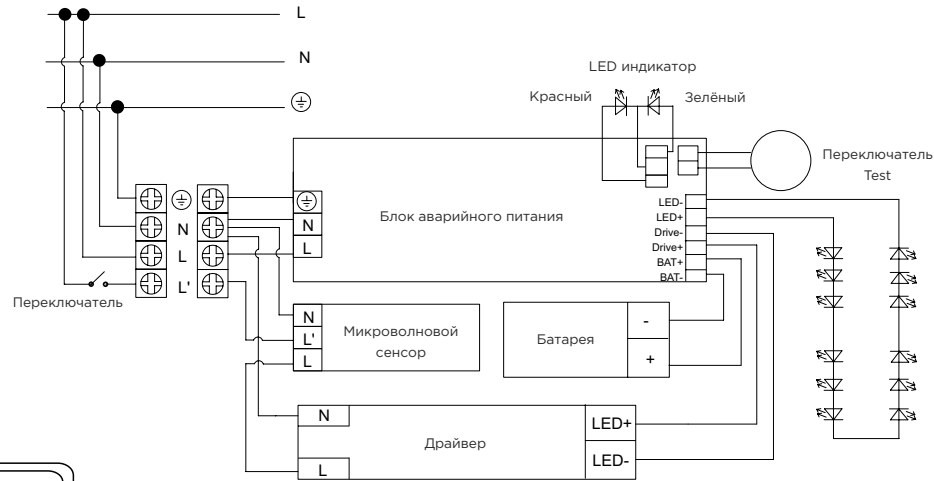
L
N
⏚
LED индикатор
Красный
Зелёный
Переключатель Test
⏚
N
L
L'
⏚
N
L
Блок аварийного питания
LED-
LED+
Drive-
Drive+
BAT+
BAT-
Переключатель
N
L'
L
Микроволновой сенсор
Батарея
-
+
N
L
Драйвер
LED+
LED-